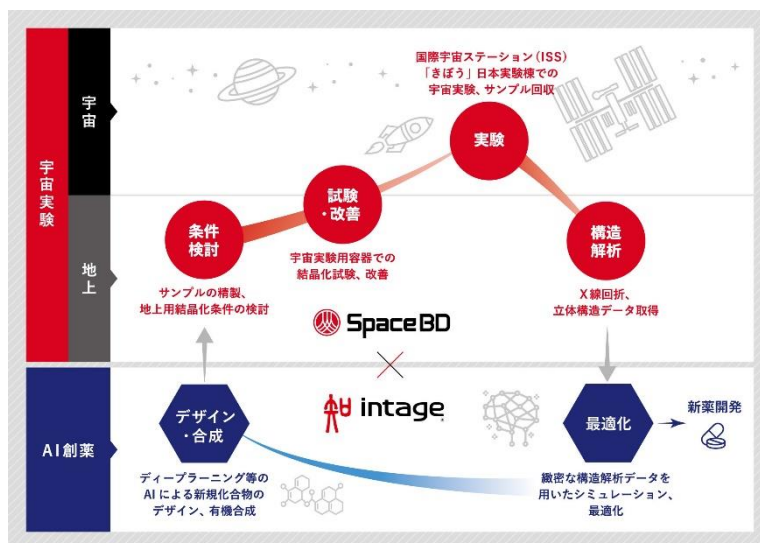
宇宙実験

宇宙

地上

国際宇宙ステーション（ISS）
「きぼう」日本実験棟での
宇宙実験、サンプル回収

実験

試験・改善

条件検討

構造解析

宇宙実験用容器での
結晶化試験、改善

サンプルの精製、
地上用結晶化条件の検討

X線回折、
立体構造データ取得

SpaceBD

×

intage

AI創薬

デザイン・合成

最適化

新薬開発

ディープラーニング等の
AIによる新規化合物の
デザイン、有機合成

緻密な構造解析データを
用いたシミュレーション、
最適化